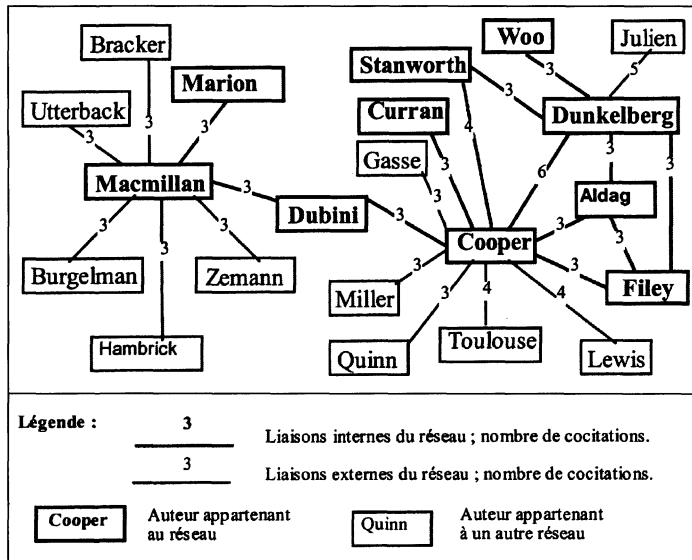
Bracker

Marion

Utterback

3

3

3

Macmillan

3

Dubini

3

3

3

3

Burgelman

Zemann

Hambrick

Woo

Julien

Stanworth

3

5

3

Curran

4

Dunkelberg

Gasse

3

6

3

3

3

Aldag

Cooper

3

3

3

3

Filey

Miller

3

4

4

Quinn

Toulouse

Lewis

Légende :

3

Liaisons internes du réseau ; nombre de cocitations.

3

Liaisons externes du réseau ; nombre de cocitations.

Cooper

Auteur appartenant au réseau

Quinn

Auteur appartenant à un autre réseau